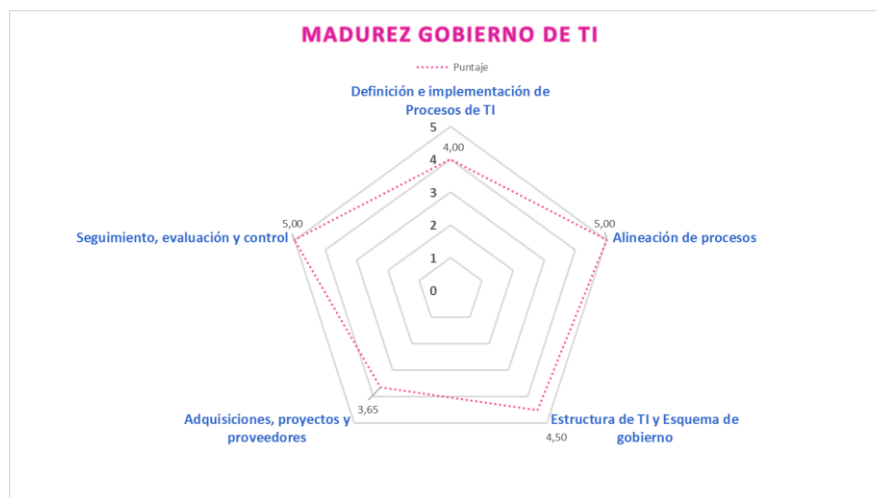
MADUREZ GOBIERNO DE TI

Puntaje

Definición e implementación de Procesos de TI

5
4,00
4
3
2
1
0

5,00
Seguimiento, evaluación y control

5,00
Alineación de procesos

Adquisiciones, proyectos y proveedores
3,65

Estructura de TI y Esquema de gobierno
4,50